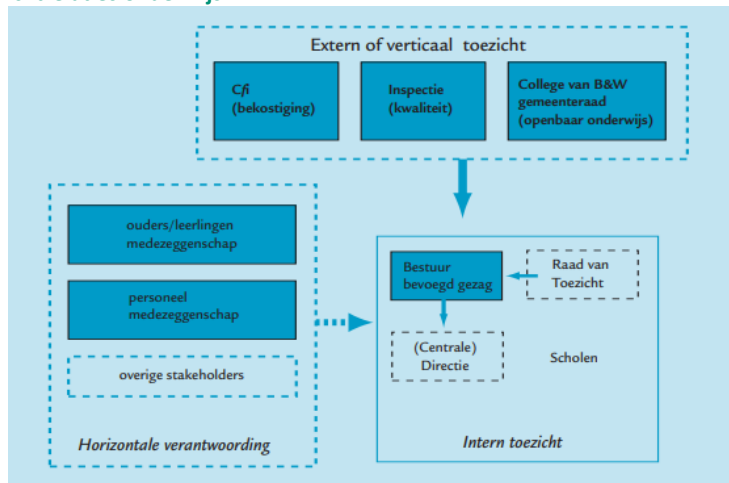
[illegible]

Extern of verticaal toezicht

Cfi (bekostiging)

Inspectie (kwaliteit)

College van B&W gemeenteraad (openbaar onderwijs)

ouders/leerlingen medezeggenschap

personeel medezeggenschap

overige stakeholders

Horizontale verantwoording

Bestuur bevoegd gezag

Raad van Toezicht

(Centrale) Directie

Scholen

Intern toezicht